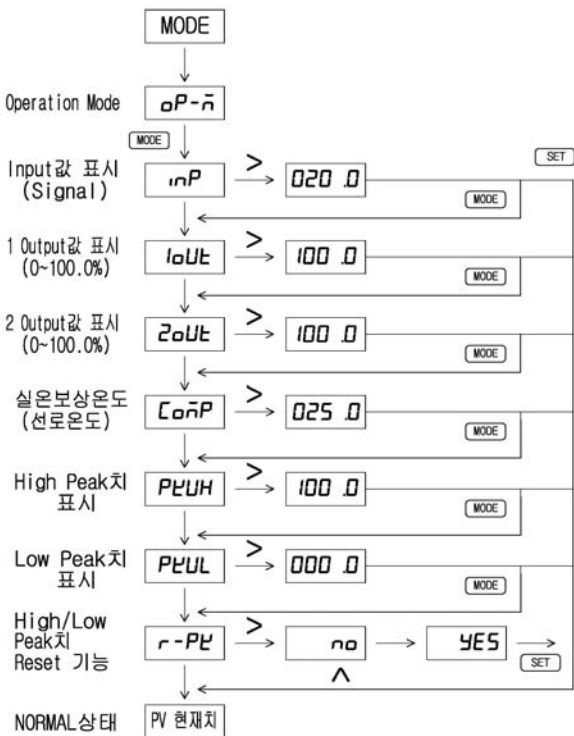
MODE

Operation Mode

oP-n̄

MODE

SET

Input값 표시 (Signal)

inP

>

020 .0

MODE

1 Output값 표시 (0~100.0%)

1oUt

>

100 .0

MODE

2 Output값 표시 (0~100.0%)

2oUt

>

100 .0

MODE

실온보상온도 (선로온도)

CoN̄P

>

025 .0

MODE

High Peak치 표시

PKUH

>

100 .0

MODE

Low Peak치 표시

PKUL

>

000 .0

MODE

High/Low Peak치 Reset 기능

r-PK

>

no

YES

SET

^

NORMAL상태

PV 현재치